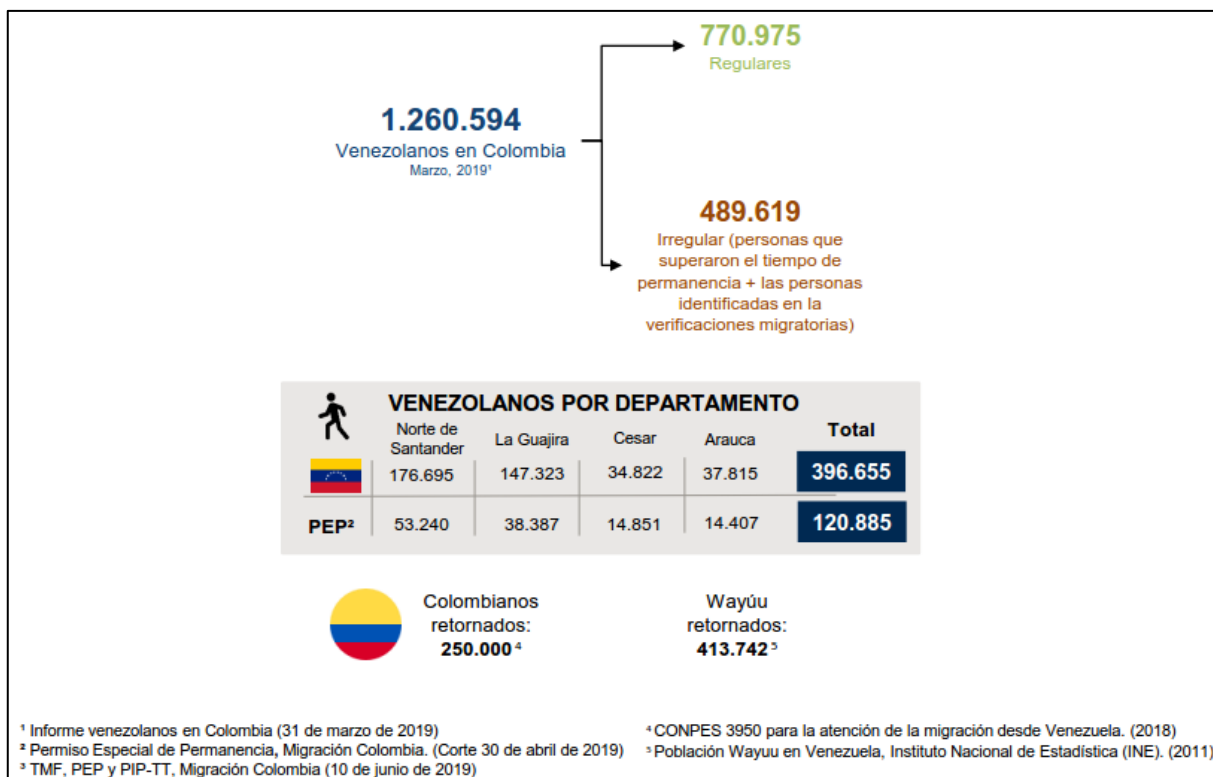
770.975
Regulares

1.260.594
Venezolanos en Colombia
Marzo, 2019¹

489.619
Irregular (personas que superaron el tiempo de permanencia + las personas identificadas en la verificaciones migratorias)

VENEZOLANOS POR DEPARTAMENTO

| | Norte de Santander | La Guajira | Cesar | Arauca | Total |
|---|---|---|---|---|---|
| | 176.695 | 147.323 | 34.822 | 37.815 | 396.655 |
| PEP² | 53.240 | 38.387 | 14.851 | 14.407 | 120.885 |

Colombianos retornados: 250.000⁴

Wayúu retornados: 413.742⁵

¹ Informe venezolanos en Colombia (31 de marzo de 2019)
² Permiso Especial de Permanencia, Migración Colombia. (Corte 30 de abril de 2019)
³ TMF, PEP y PIP-TT, Migración Colombia (10 de junio de 2019)

⁴ CONPES 3950 para la atención de la migración desde Venezuela. (2018)
⁵ Población Wayuu en Venezuela, Instituto Nacional de Estadística (INE). (2011)